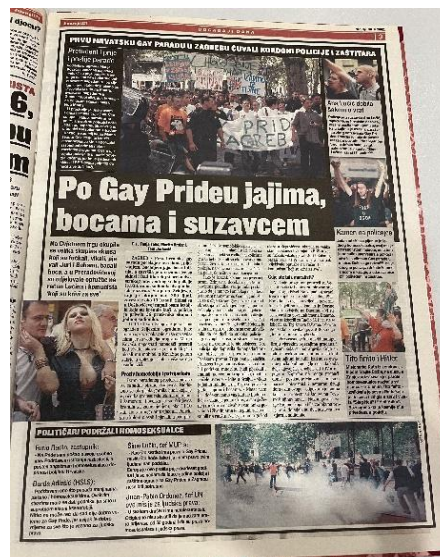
PRVU HRVATSKU GAY PARADU U ZAGREBU ČUVALI KORDONI POLICIJE I ZAŠTITARA

Po Gay Prideu jajima, bocama i suzavcem

PRIDE ZAGREB

Kamen na policajca

Tito finiš Hitler

POLITIČARI PODRŽALI HOMOSEKSUALCE

Đurđa Adlešić (HSLS):

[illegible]